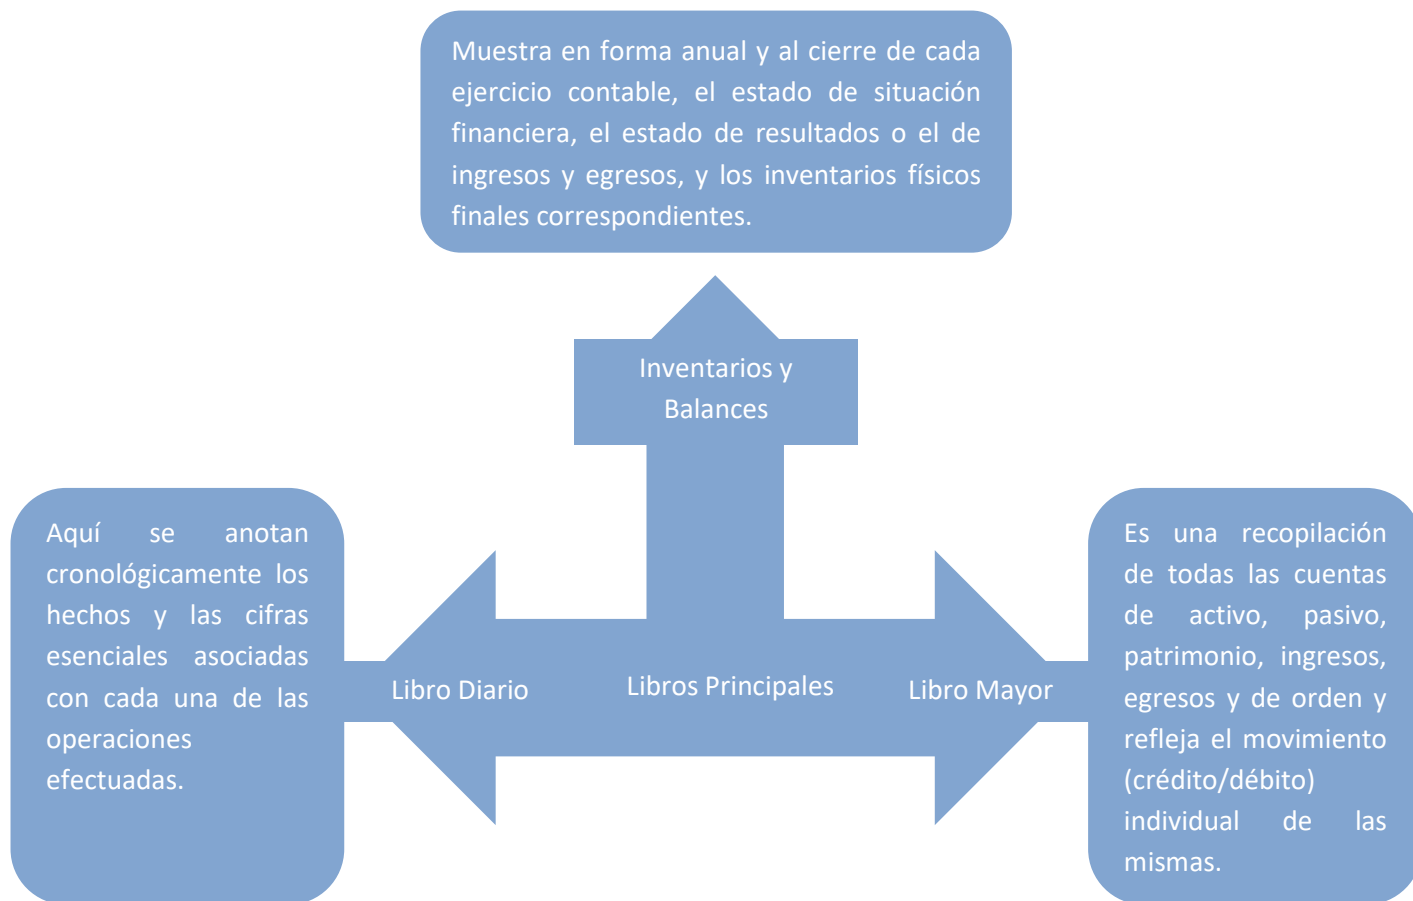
Muestra en forma anual y al cierre de cada ejercicio contable, el estado de situación financiera, el estado de resultados o el de ingresos y egresos, y los inventarios físicos finales correspondientes.

Inventarios y Balances

Aquí se anotan cronológicamente los hechos y las cifras esenciales asociadas con cada una de las operaciones efectuadas.

Libro Diario

Libros Principales

Libro Mayor

Es una recopilación de todas las cuentas de activo, pasivo, patrimonio, ingresos, egresos y de orden y refleja el movimiento (crédito/débito) individual de las mismas.